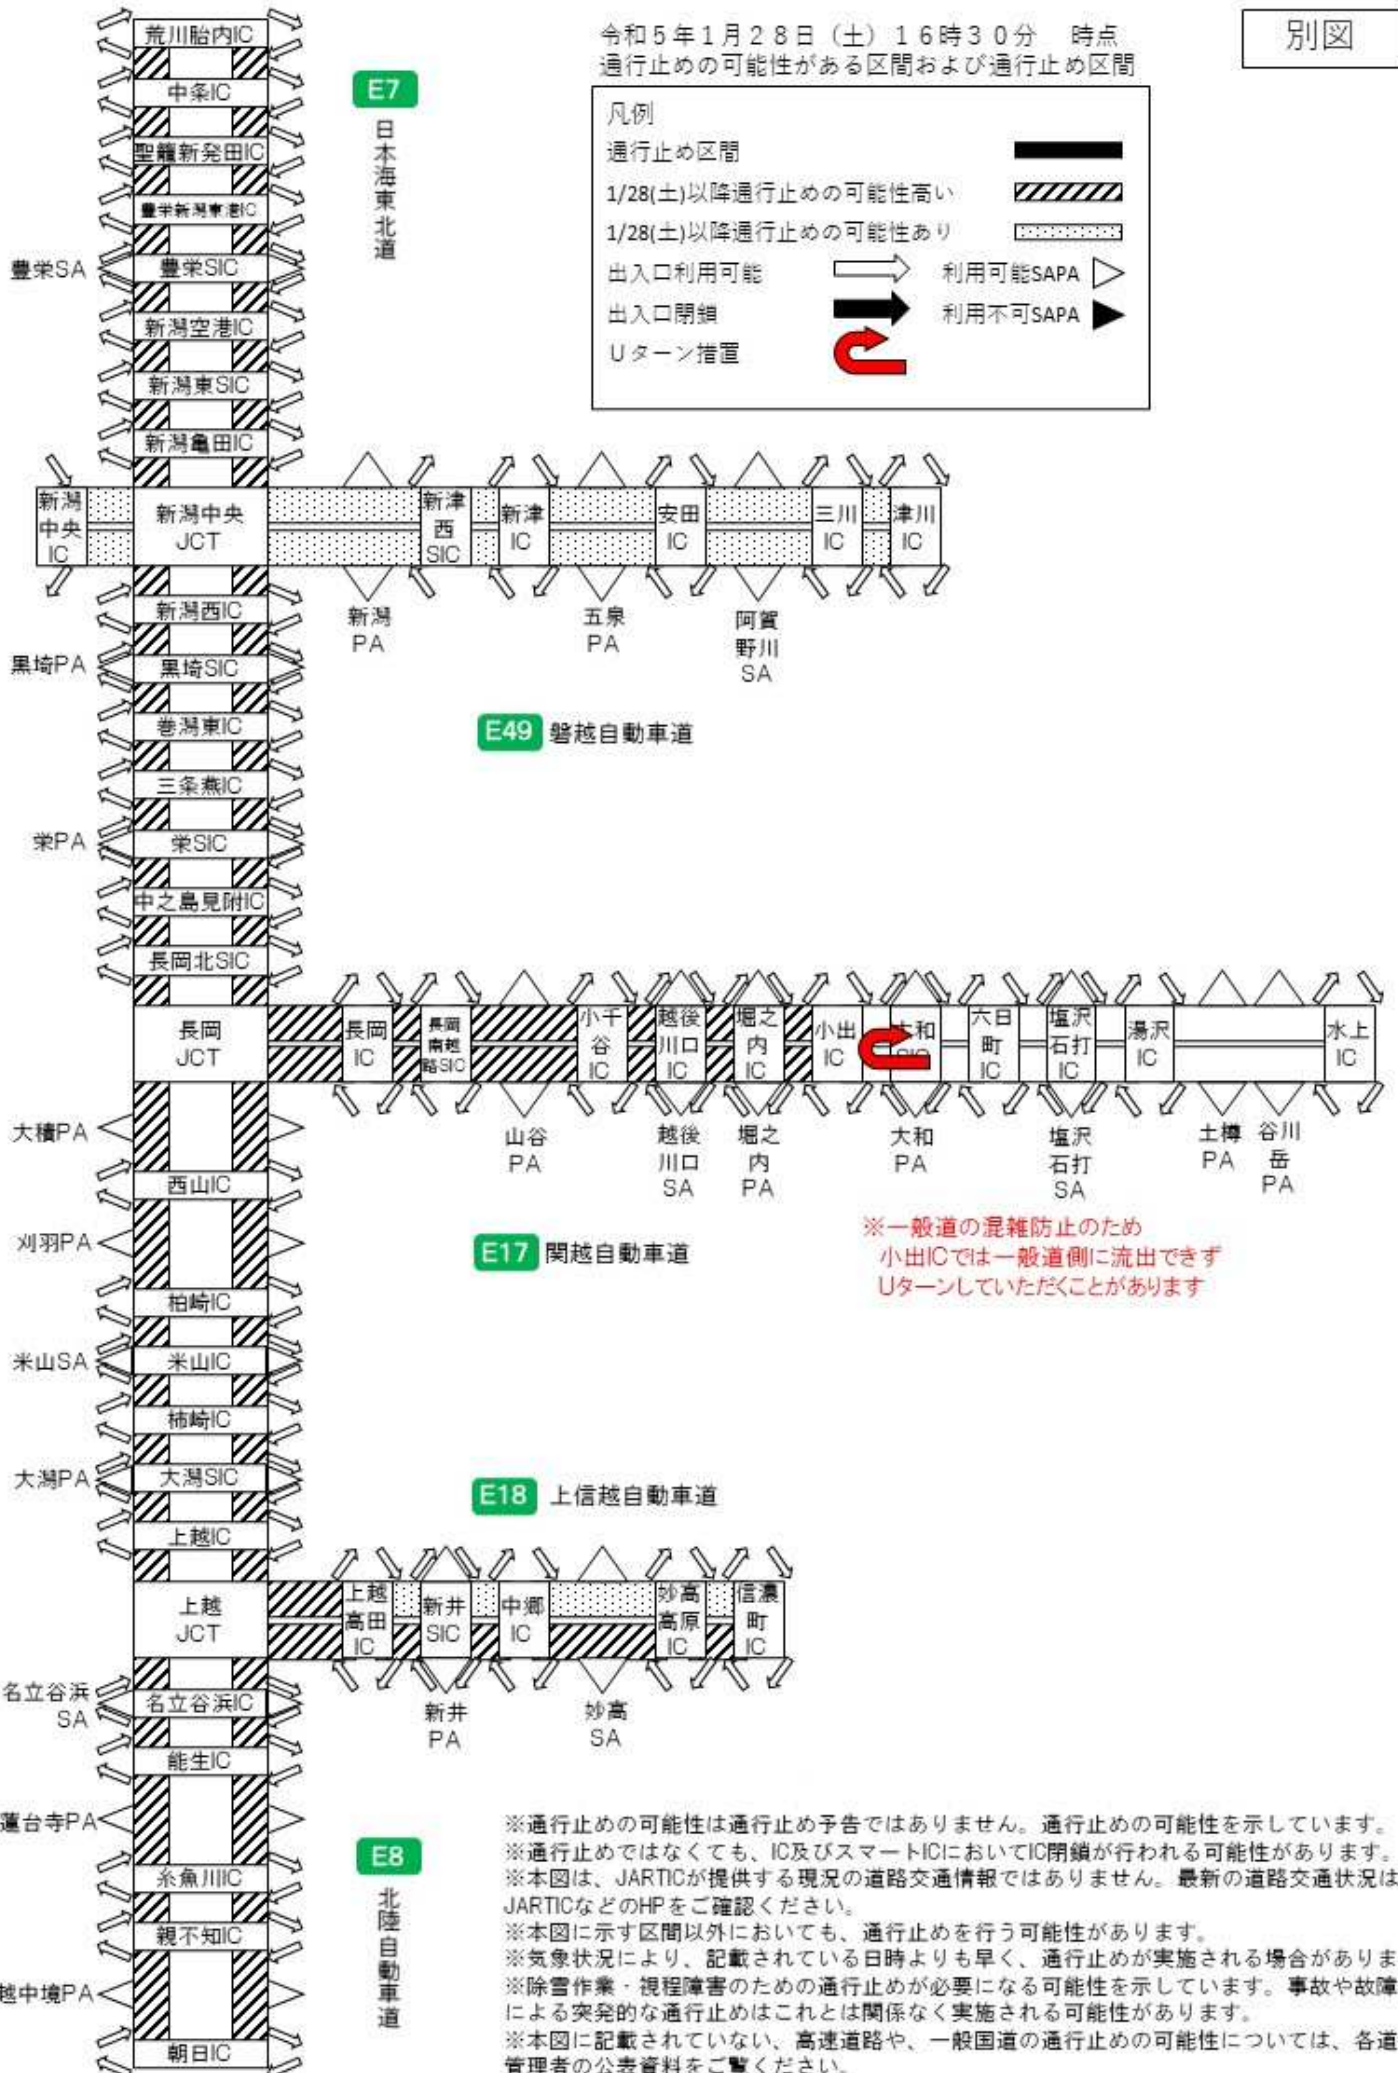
令和５年１月２８日（土）１６時３０分　時点
通行止めの可能性がある区間および通行止め区間

別図

凡例
通行止め区間
1/28(土)以降通行止めの可能性高い
1/28(土)以降通行止めの可能性あり
出入口利用可能
利用可能SAPA
出入口閉鎖
利用不可SAPA
Ｕターン措置

E7
日本海東北道

荒川胎内IC
中条IC
聖籠新発田IC
豊栄新潟東港IC
豊栄SA
豊栄SIC
新潟空港IC
新潟東SIC
新潟亀田IC
新潟中央IC
新潟中央JCT
新津西SIC
新津IC
安田IC
三川IC
津川IC
新潟PA
五泉PA
阿賀野川SA

E49 磐越自動車道

新潟西IC
黒埼PA
黒埼SIC
巻潟東IC
三条燕IC
栄PA
栄SIC
中之島見附IC
長岡北SIC
長岡JCT
長岡IC
長岡南越路SIC
小千谷IC
越後川口IC
堀之内IC
小出IC
大和SIC
六日町IC
塩沢石打IC
湯沢IC
水上IC
山谷PA
越後川口SA
堀之内PA
大和PA
塩沢石打SA
土樽PA
谷川岳PA

大積PA
西山IC
刈羽PA

E17 関越自動車道

※一般道の混雑防止のため
小出ICでは一般道側に流出できず
Uターンしていただくことがあります

柏崎IC
米山SA
米山IC
柿崎IC
大潟PA
大潟SIC

E18 上信越自動車道

上越IC
上越JCT
上越高田IC
新井SIC
中郷IC
妙高高原IC
信濃町IC
新井PA
妙高SA
名立谷浜SA
名立谷浜IC
能生IC
蓮台寺PA

E8
北陸自動車道

糸魚川IC
親不知IC
越中境PA
朝日IC

※通行止めの可能性は通行止め予告ではありません。通行止めの可能性を示しています。
※通行止めではなくても、IC及びスマートICにおいてIC閉鎖が行われる可能性があります。
※本図は、JARTICが提供する現況の道路交通情報ではありません。最新の道路交通状況は JARTICなどのHPをご確認ください。
※本図に示す区間以外においても、通行止めを行う可能性があります。
※気象状況により、記載されている日時よりも早く、通行止めが実施される場合がありま
※除雪作業・視程障害のための通行止めが必要になる可能性を示しています。事故や故障による突発的な通行止めはこれとは関係なく実施される可能性があります。
※本図に記載されていない、高速道路や、一般国道の通行止めの可能性については、各道管理者の公表資料をご覧ください。